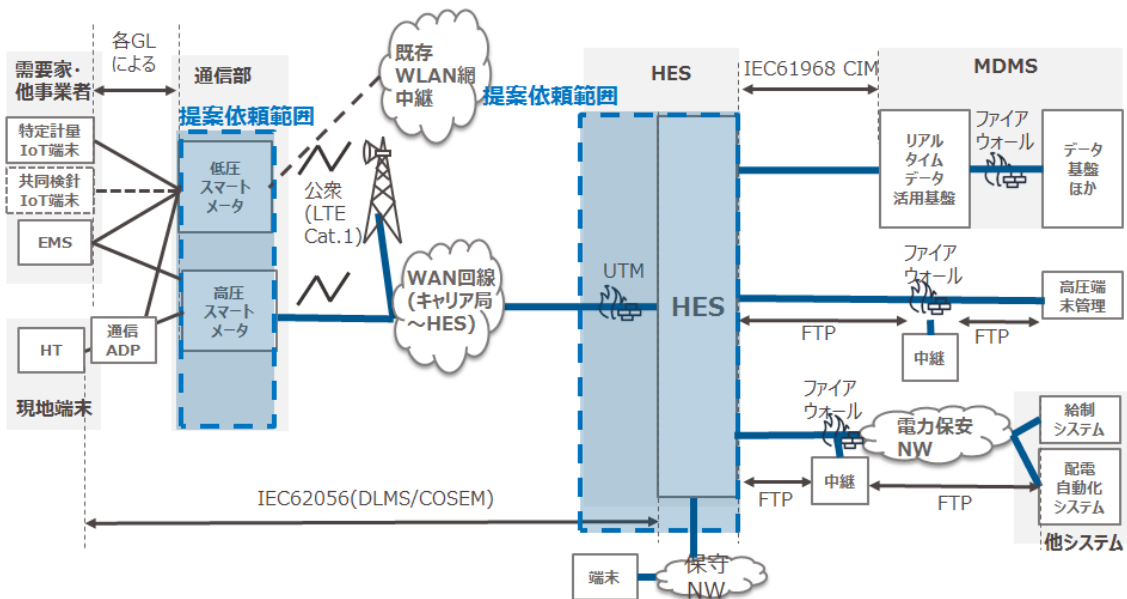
各GL
による

需要家･
他事業者

通信部

提案依頼範囲

既存
WLAN網
中継

HES

IEC61968 CIM

MDMS

提案依頼範囲

特定計量
IoT端末

共同検針
IoT端末

EMS

HT

通信
ADP

現地端末

低圧
スマート
メータ

高圧
スマート
メータ

公衆
(LTE
Cat.1)

WAN回線
(キャリア局
～HES)

UTM

HES

リアル
タイム
データ
活用基盤

ファイア
ウォール

データ
基盤
ほか

ファイア
ウォール

高圧端
末管理

FTP

FTP

中継

ファイア
ウォール

電力保安
NW

給制
システム

配電
自動化
システム

中継

FTP

FTP

他システム

IEC62056(DLMS/COSEM)

端末

保守
NW